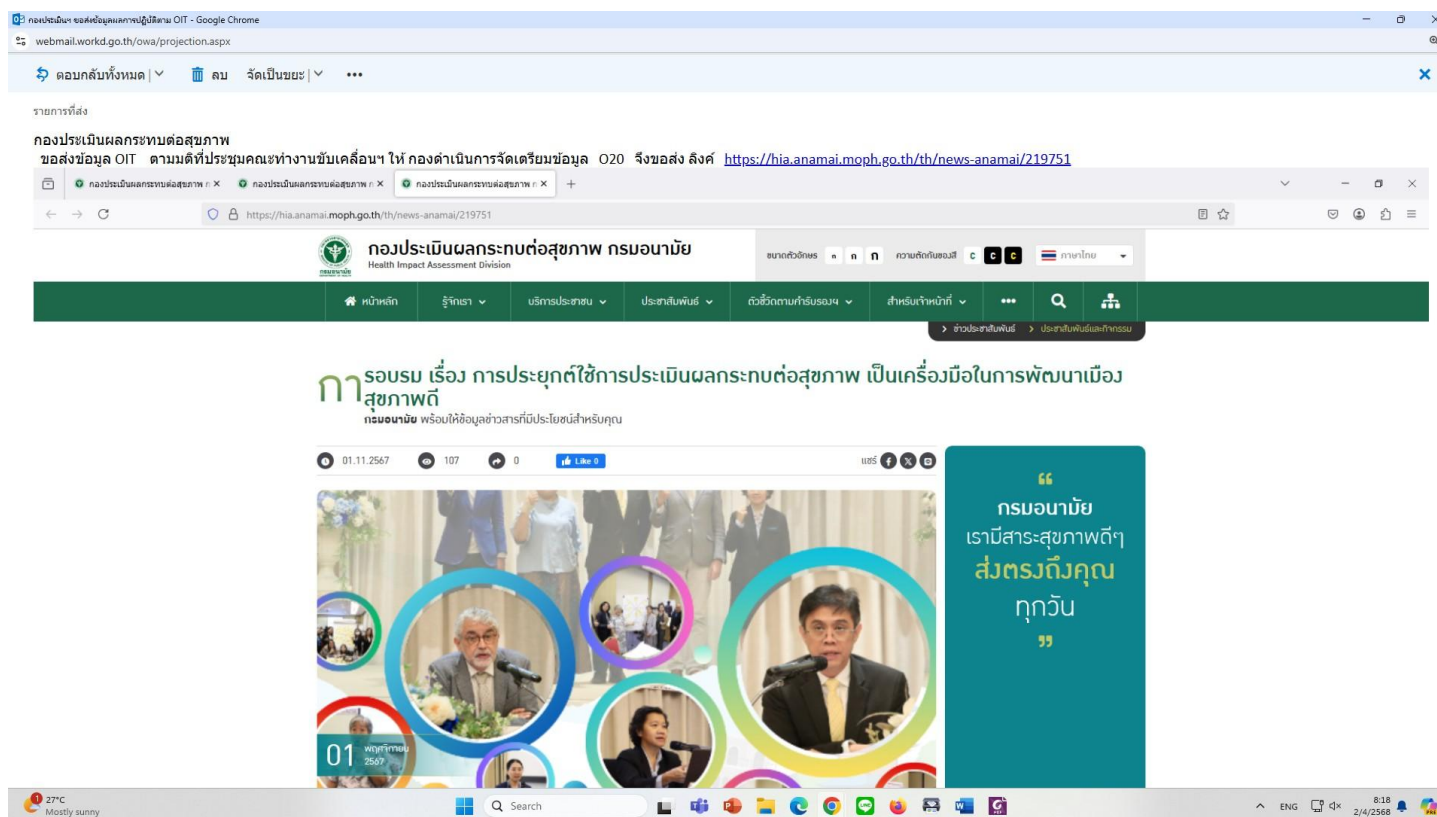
กองประเมินฯ ขอส่งข้อมูลผลการปฏิบัติตาม OIT - Google Chrome
webmail.workd.go.th/owa/projection.aspx

ตอบกลับทั้งหมด | ลบ จัดเป็นขยะ | •••

รายการที่ส่ง

กองประเมินผลกระทบต่อสุขภาพ
ขอส่งข้อมูล OIT ตามมติที่ประชุมคณะทำงานขับเคลื่อนฯ ให้ กองดำเนินการจัดเตรียมข้อมูล O20 จึงขอส่ง ลิงค์ https://hia.anamai.moph.go.th/th/news-anamai/219751

กองประเมินผลกระทบต่อสุขภาพ ก × กองประเมินผลกระทบต่อสุขภาพ ก × กองประเมินผลกระทบต่อสุขภาพ ก ×

https://hia.anamai.moph.go.th/th/news-anamai/219751

กองประเมินผลกระทบต่อสุขภาพ กรมอนามัย
Health Impact Assessment Division
ขนาดตัวอักษร ก ก ก ความตัดกันของสี C C C ภาษาไทย

หน้าหลัก รู้จักเรา บริการประชาชน ประชาสัมพันธ์ ตัวชี้วัดตามคำรับรองฯ สำหรับเจ้าหน้าที่ •••

> ข่าวประชาสัมพันธ์ > ประชาสัมพันธ์และกิจกรรม

การอบรม เรื่อง การประยุกต์ใช้การประเมินผลกระทบต่อสุขภาพ เป็นเครื่องมือในการพัฒนาเมืองสุขภาพดี
กรมอนามัย พร้อมให้ข้อมูลข่าวสารที่มีประโยชน์สำหรับคุณ

01.11.2567 107 0 Like 0 แชร์

01 พฤศจิกายน 2567

“ กรมอนามัย เรามีสาระสุขภาพดีๆ ส่งตรงถึงคุณ ทุกวัน ”

27°C Mostly sunny
Search
ENG 8:18 2/4/2568